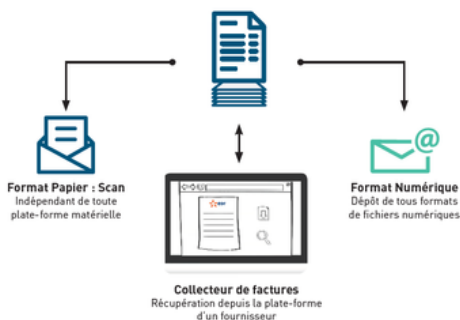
Format Papier : Scan
Indépendant de toute plate-forme matérielle

Collecteur de factures
Récupération depuis la plate-forme d'un fournisseur

Format Numérique
Dépôt de tous formats de fichiers numériques